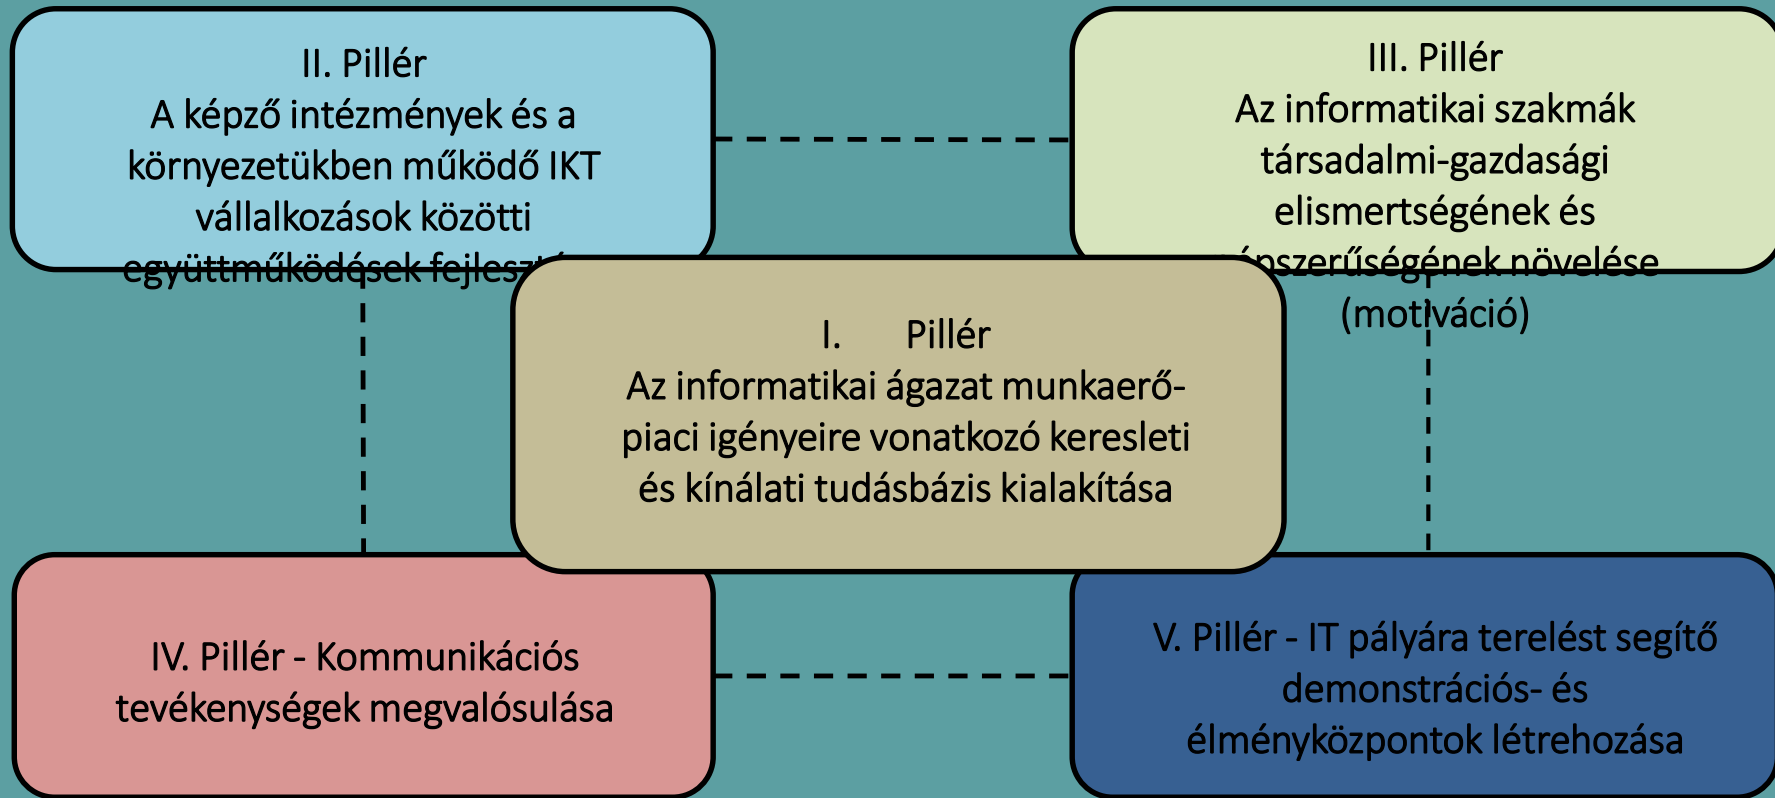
II. Pillér
A képző intézmények és a környezetükben működő IKT vállalkozások közötti együttműködések fejlesz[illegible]

III. Pillér
Az informatikai szakmák társadalmi-gazdasági elismertségének és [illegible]pszerűségének növelése (motiváció)

I. Pillér
Az informatikai ágazat munkaerő-piaci igényeire vonatkozó keresleti és kínálati tudásbázis kialakítása

IV. Pillér - Kommunikációs tevékenységek megvalósulása

V. Pillér - IT pályára terelést segítő demonstrációs- és élményközpontok létrehozása